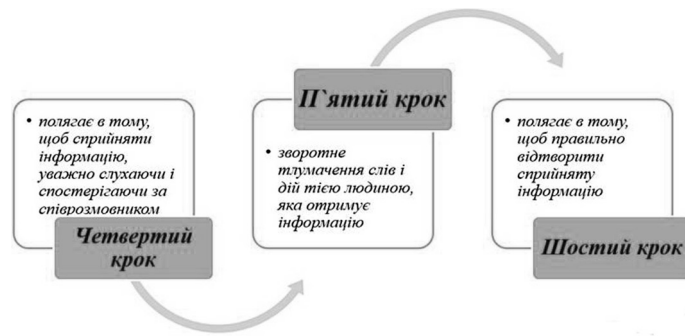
• полягає в тому, щоб сприйняти інформацію, уважно слухаючи і спостерігаючи за співрозмовником

Четвертий крок

П`ятий крок

• зворотне тлумачення слів і дій тією людиною, яка отримує інформацію

• полягає в тому, щоб правильно відтворити сприйняту інформацію

Шостий крок